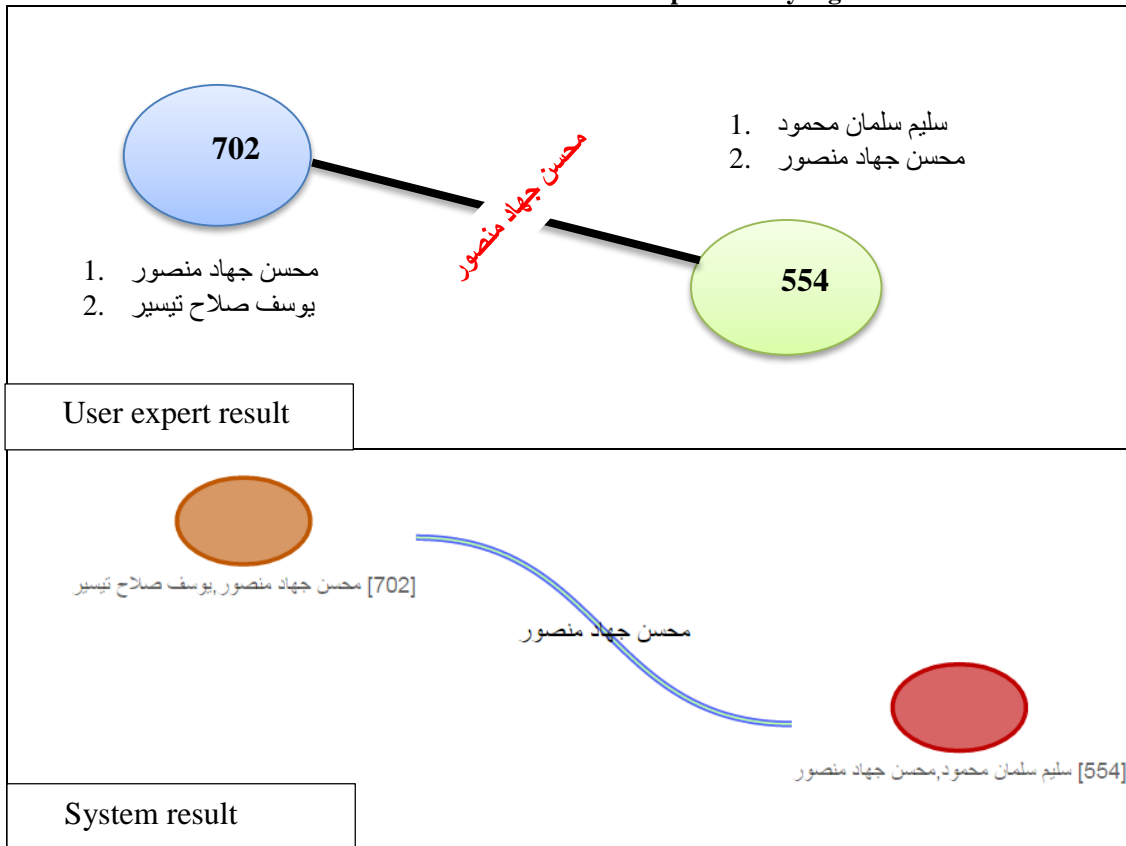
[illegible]

702

محسن جهاد منصور

554

1. سليم سلمان محمود
2. محسن جهاد منصور

1. محسن جهاد منصور
2. يوسف صلاح تيسير

User expert result

[702] محسن جهاد منصور,يوسف صلاح تيسير

محسن جهاد منصور

[554] سليم سلمان محمود,محسن جهاد منصور

System result